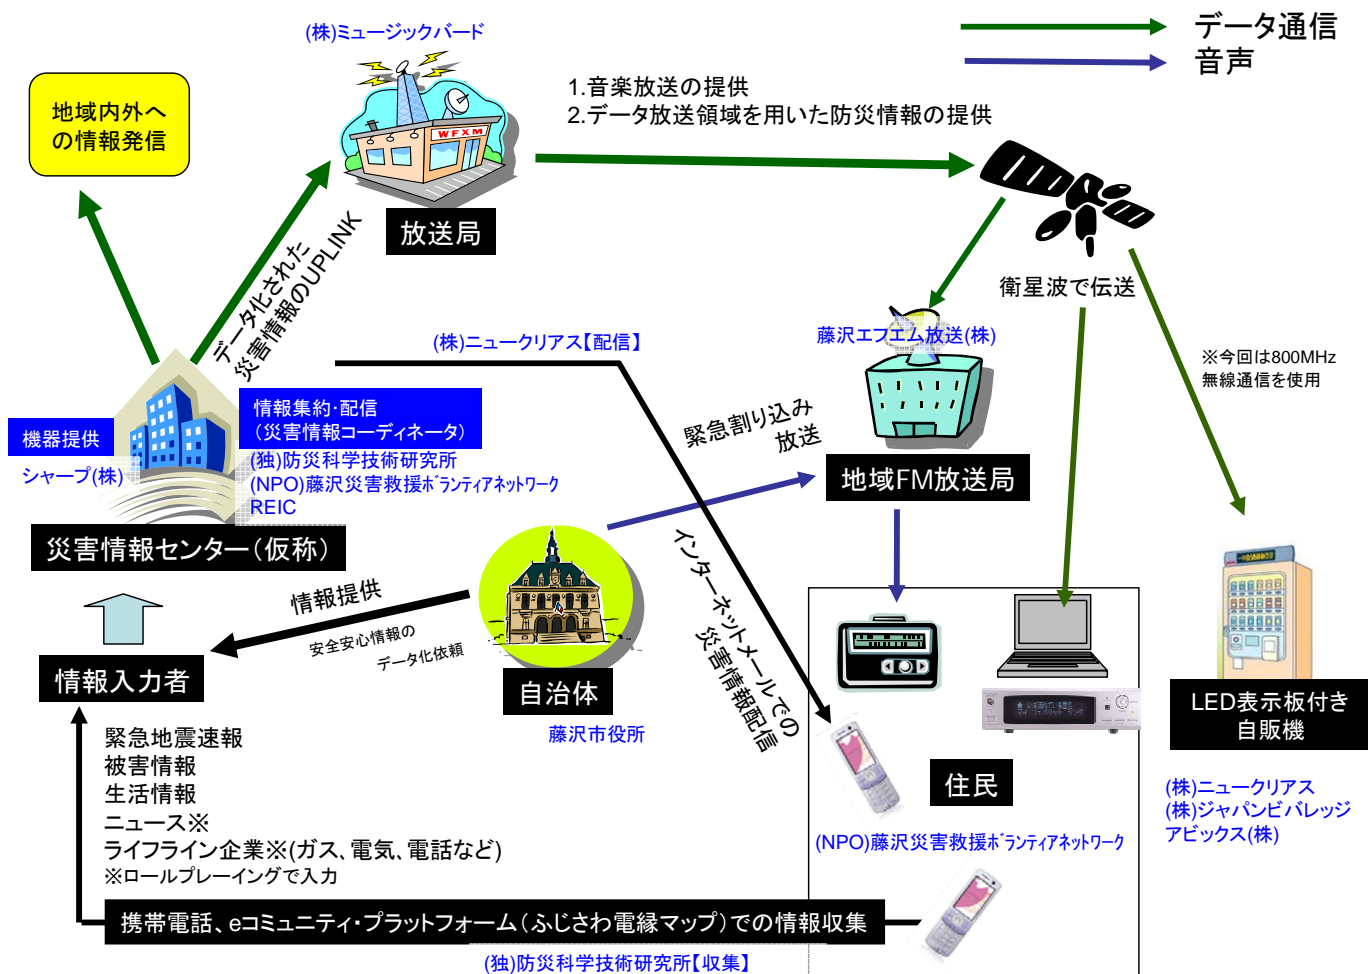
データ通信
音声

(株)ミュージックバード

地域内外への情報発信

1.音楽放送の提供
2.データ放送領域を用いた防災情報の提供

WFXM

放送局

データ化された災害情報のUPLINK

衛星波で伝送

藤沢エフエム放送(株)

※今回は800MHz無線通信を使用

(株)ニュークリアス【配信】

緊急割り込み放送

機器提供

シャープ(株)

情報集約･配信
(災害情報コーディネータ)
(独)防災科学技術研究所
(NPO)藤沢災害救援ﾎﾞﾗﾝﾃｨｱﾈｯﾄﾜｰｸ
REIC

地域FM放送局

災害情報センター(仮称)

インターネットメールでの災害情報配信

情報提供

安全安心情報のデータ化依頼

情報入力者

自治体

藤沢市役所

LED表示板付き自販機

緊急地震速報
被害情報
生活情報
ニュース※
ライフライン企業※(ガス、電気、電話など)
※ロールプレーイングで入力

住民

(株)ニュークリアス
(株)ジャパンビバレッジ
アビックス(株)

(NPO)藤沢災害救援ﾎﾞﾗﾝﾃｨｱﾈｯﾄﾜｰｸ

携帯電話、eコミュニティ･プラットフォーム(ふじさわ電縁マップ)での情報収集

(独)防災科学技術研究所【収集】